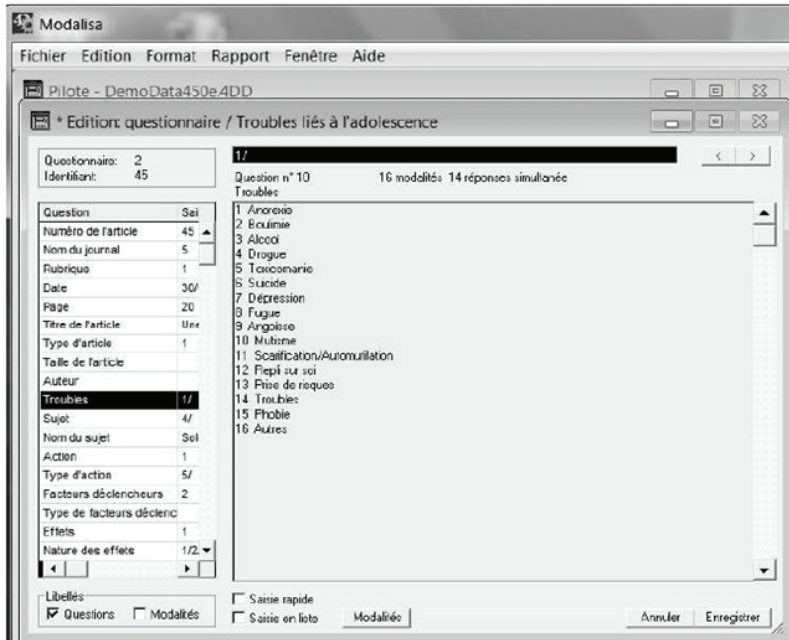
Modalisa

Fichier Edition Format Rapport Fenêtre Aide

Pilote - DemoData450e.4DD

* Edition: questionnaire / Troubles liés à l'adolescence

Questionnaire: 2
Identifiant: 45

1/

Question n° 10 16 modalités 14 réponses simultanée
Troubles

| Question | Sai |
|---|---|
| Numéro de l'article | 45 |
| Nom du journal | 5 |
| Rubrique | 1 |
| Date | 30/ |
| Page | 20 |
| Titre de l'article | Une |
| Type d'article | 1 |
| Taille de l'article | |
| Auteur | |
| Troubles | 1/ |
| Sujet | 4/ |
| Nom du sujet | Sol |
| Action | 1 |
| Type d'action | 5/ |
| Facteurs déclencheurs | 2 |
| Type de facteurs déclenc | |
| Effets | 1 |
| Nature des effets | 1/2. |

1 Anorexie
2 Boulimie
3 Alcool
4 Drogue
5 Toxicomanie
6 Suicide
7 Dépression
8 Fugue
9 Angoisse
10 Mutisme
11 Scarification/Automutilation
12 Repli sur soi
13 Prise de risques
14 Troubles
15 Phobie
16 Autres

Libellés
Questions Modalités

Saisie rapide
Saisie en liste Modalités

Annuler Enregistrer